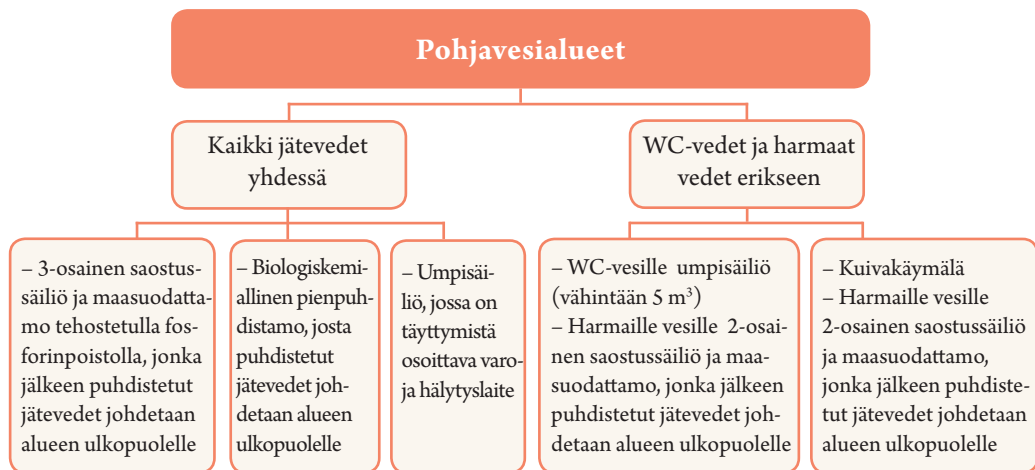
Pohjavesialueet

Kaikki jätevedet yhdessä

WC-vedet ja harmaat vedet erikseen

– 3-osainen saostussäiliö ja maasuodattamo tehostetulla fosforinpoistolla, jonka jälkeen puhdistetut jätevedet johdetaan alueen ulkopuolelle

– Biologiskemiallinen pienpuhdistamo, josta puhdistetut jätevedet johdetaan alueen ulkopuolelle

– Umpisäiliö, jossa on täyttymistä osoittava varo- ja hälytyslaite

– WC-vesille umpisäiliö (vähintään 5 m$^3$)
– Harmaille vesille 2-osainen saostussäiliö ja maasuodattamo, jonka jälkeen puhdistetut jätevedet johdetaan alueen ulkopuolelle

– Kuivakäymälä
– Harmaille vesille 2-osainen saostussäiliö ja maasuodattamo, jonka jälkeen puhdistetut jätevedet johdetaan alueen ulkopuolelle